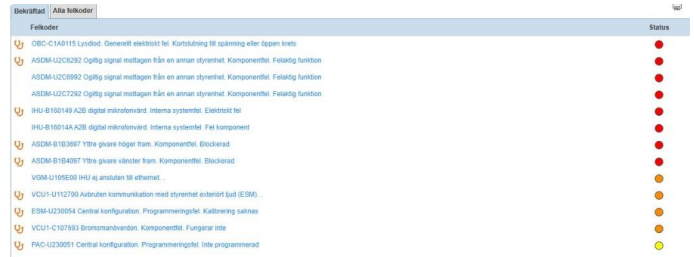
Bekräftad | Alla felkoder

| Felkoder | Status |
|---|---|
| OBC-C1A0115 Lysdiod. Generellt elektriskt fel. Kortslutning till spänning eller öppen krets | |
| ASDM-U2C6292 Ogiltig signal mottagen från en annan styrenhet. Komponentfel. Felaktig funktion | |
| ASDM-U2C6992 Ogiltig signal mottagen från en annan styrenhet. Komponentfel. Felaktig funktion | |
| ASDM-U2C7292 Ogiltig signal mottagen från en annan styrenhet. Komponentfel. Felaktig funktion | |
| IHU-B160149 A2B digital mikrofonvärd. Interna systemfel. Elektriskt fel | |
| IHU-B16014A A2B digital mikrofonvärd. Interna systemfel. Fel komponent | |
| ASDM-B1B3697 Yttre givare höger fram. Komponentfel. Blockerad | |
| ASDM-B1B4097 Yttre givare vänster fram. Komponentfel. Blockerad | |
| VGM-U105E00 IHU ej ansluten till ethernet. . | |
| VCU1-U112700 Avbruten kommunikation med styrenhet externt ljud (ESM). . | |
| ESM-U230054 Central konfiguration. Programmeringsfel. Kalibrering saknas | |
| VCU1-C107593 Bromsmanöverdon. Komponentfel. Fungerar inte | |
| PAC-U230051 Central konfiguration. Programmeringsfel. Inte programmerad | |